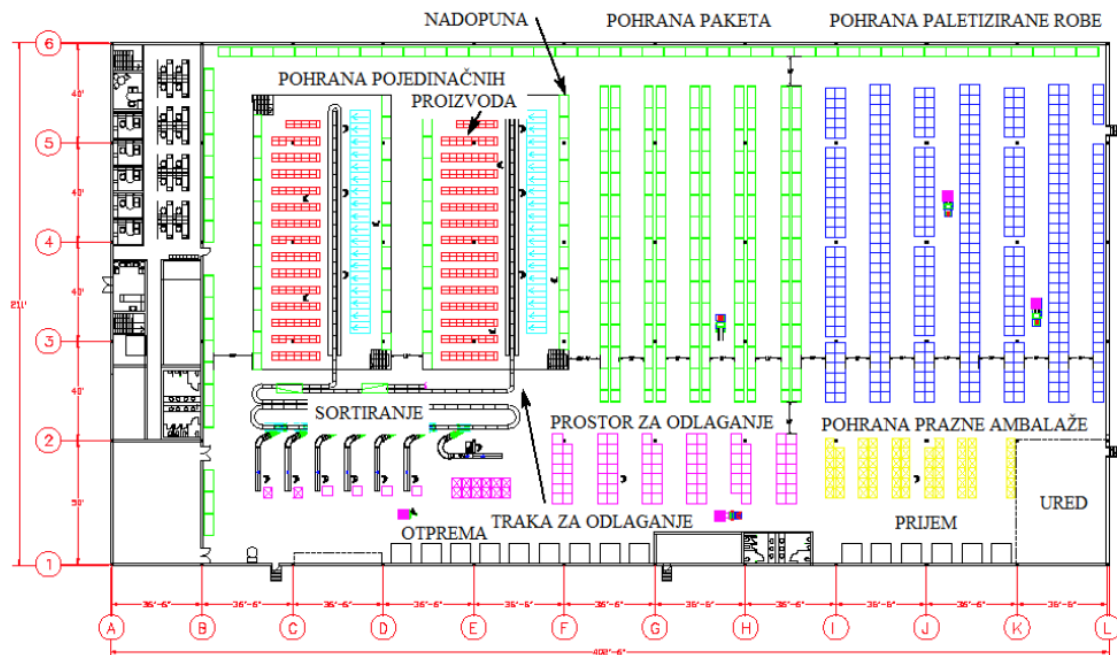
NADOPUNA

POHRANA PAKETA

POHRANA PALETIZIRANE ROBE

POHRANA POJEDINAČNIH PROIZVODA

SORTIRANJE

PROSTOR ZA ODLAGANJE

POHRANA PRAZNE AMBALAŽE

TRAKA ZA ODLAGANJE

OTPREMA

PRIJEM

URED

6
5
4
3
2
1

40'
40'
40'
40'
50'
210'

A B C D E F G H I J K L

36'-6"
36'-6"
36'-6"
36'-6"
36'-6"
36'-6"
36'-6"
36'-6"
36'-6"
36'-6"
36'-6"

402'-6"